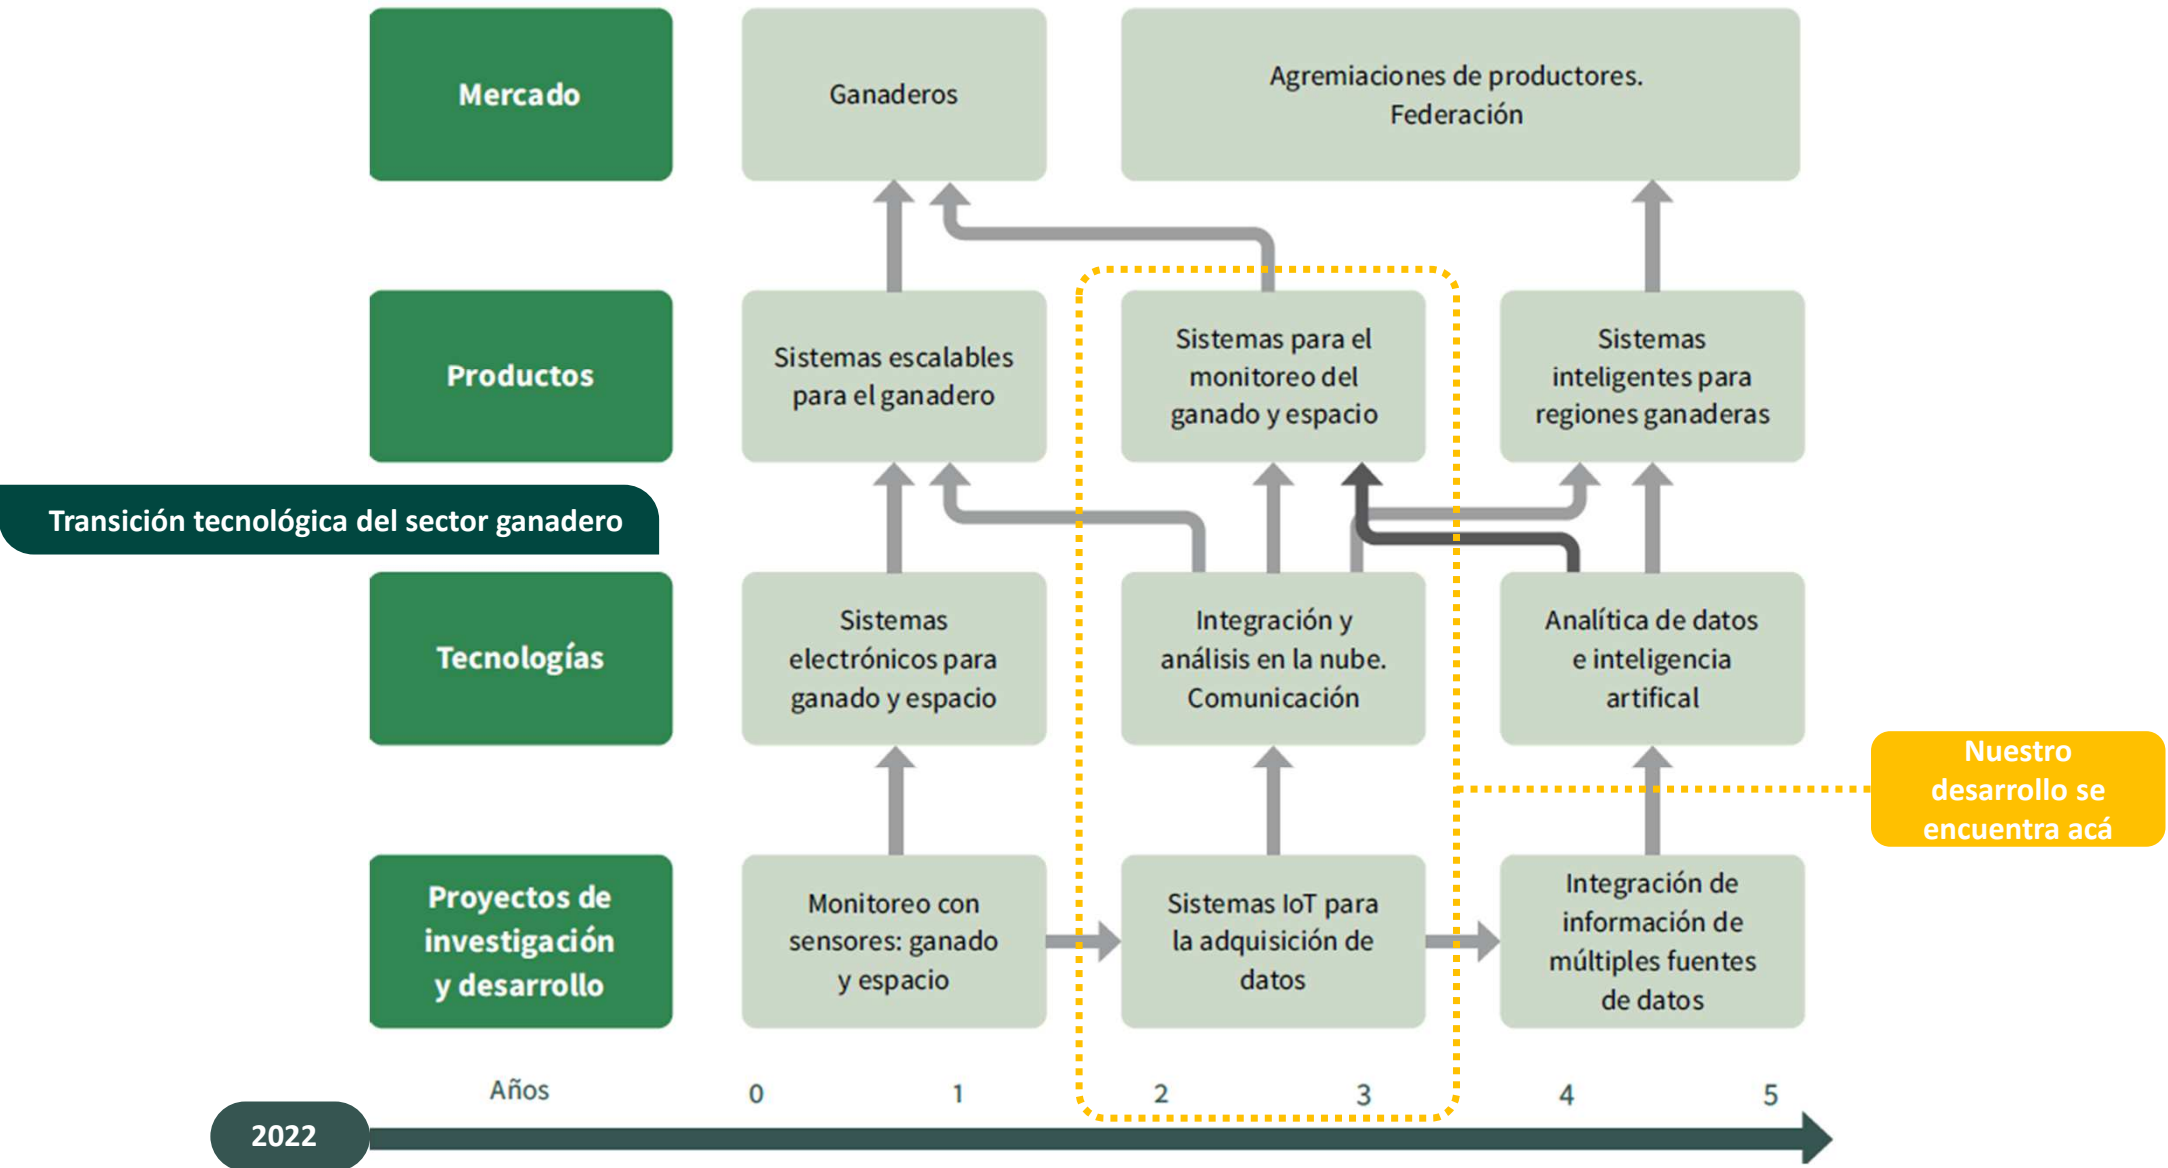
Mercado

Ganaderos

Agremiaciones de productores. Federación

Productos

Sistemas escalables para el ganadero

Sistemas para el monitoreo del ganado y espacio

Sistemas inteligentes para regiones ganaderas

Transición tecnológica del sector ganadero

Tecnologías

Sistemas electrónicos para ganado y espacio

Integración y análisis en la nube. Comunicación

Analítica de datos e inteligencia artifical

Nuestro desarrollo se encuentra acá

Proyectos de investigación y desarrollo

Monitoreo con sensores: ganado y espacio

Sistemas IoT para la adquisición de datos

Integración de información de múltiples fuentes de datos

Años

0

1

2

3

4

5

2022